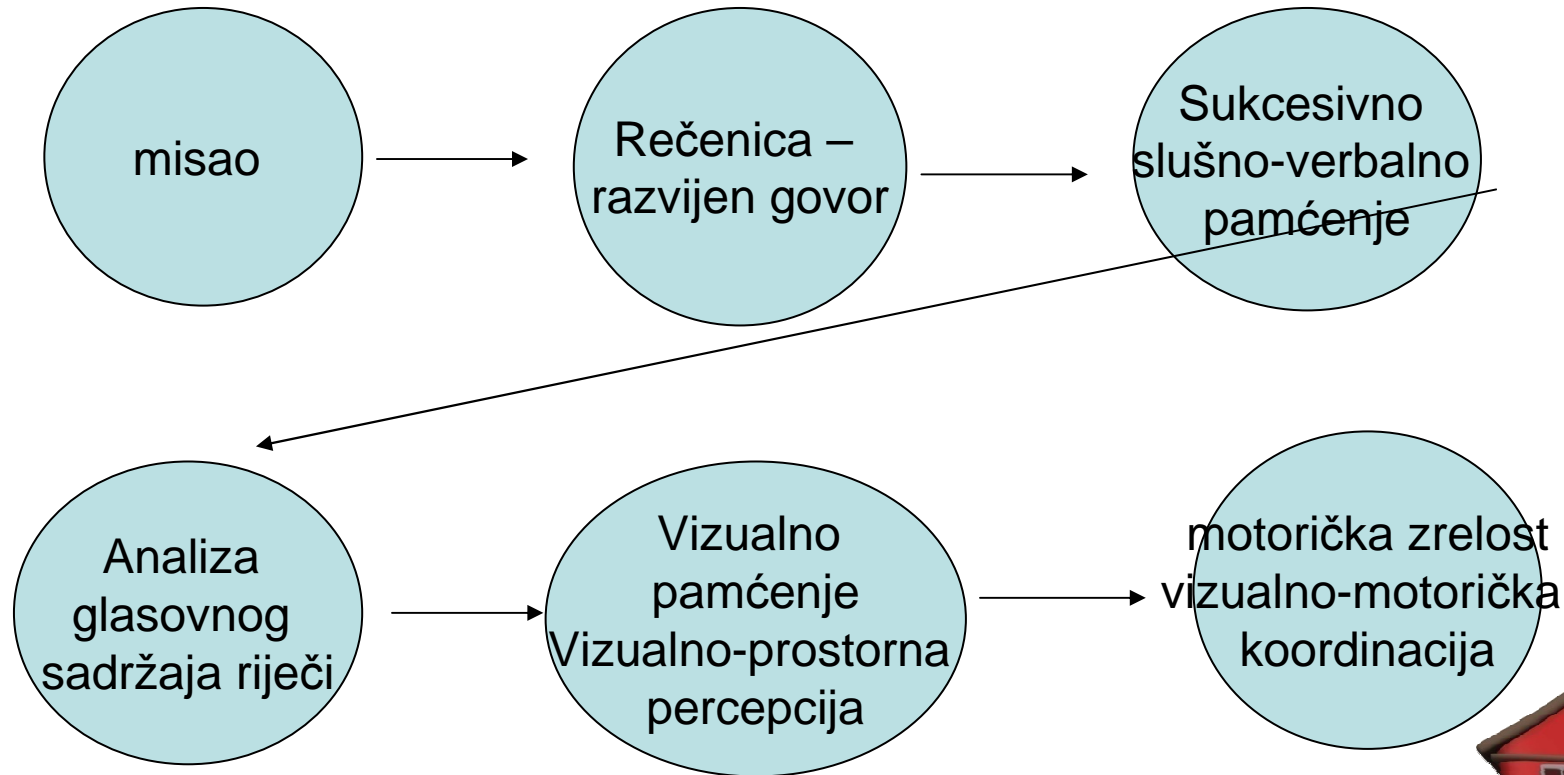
misao

Rečenica – razvijen govor

Sukcesivno slušno-verbalno pamćenje

Analiza glasovnog sadržaja riječi

Vizualno pamćenje Vizualno-prostorna percepcija

motorička zrelost vizualno-motorička koordinacija